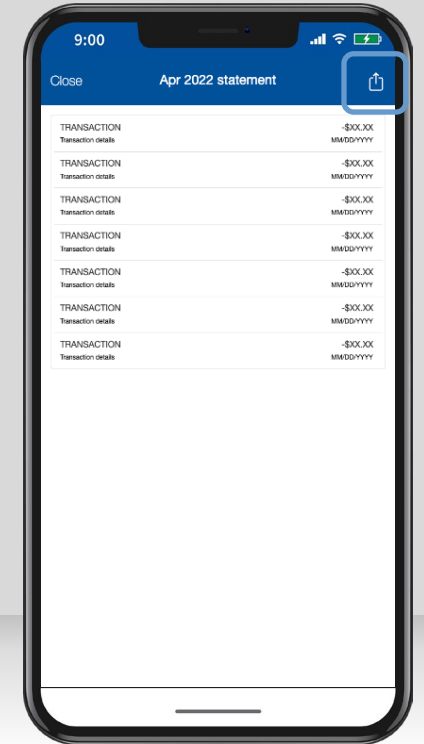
9:00

Close

Apr 2022 statement

TRANSACTION
Transaction details
-$XX.XX
MM/DD/YYYY

TRANSACTION
Transaction details
-$XX.XX
MM/DD/YYYY

TRANSACTION
Transaction details
-$XX.XX
MM/DD/YYYY

TRANSACTION
Transaction details
-$XX.XX
MM/DD/YYYY

TRANSACTION
Transaction details
-$XX.XX
MM/DD/YYYY

TRANSACTION
Transaction details
-$XX.XX
MM/DD/YYYY

TRANSACTION
Transaction details
-$XX.XX
MM/DD/YYYY